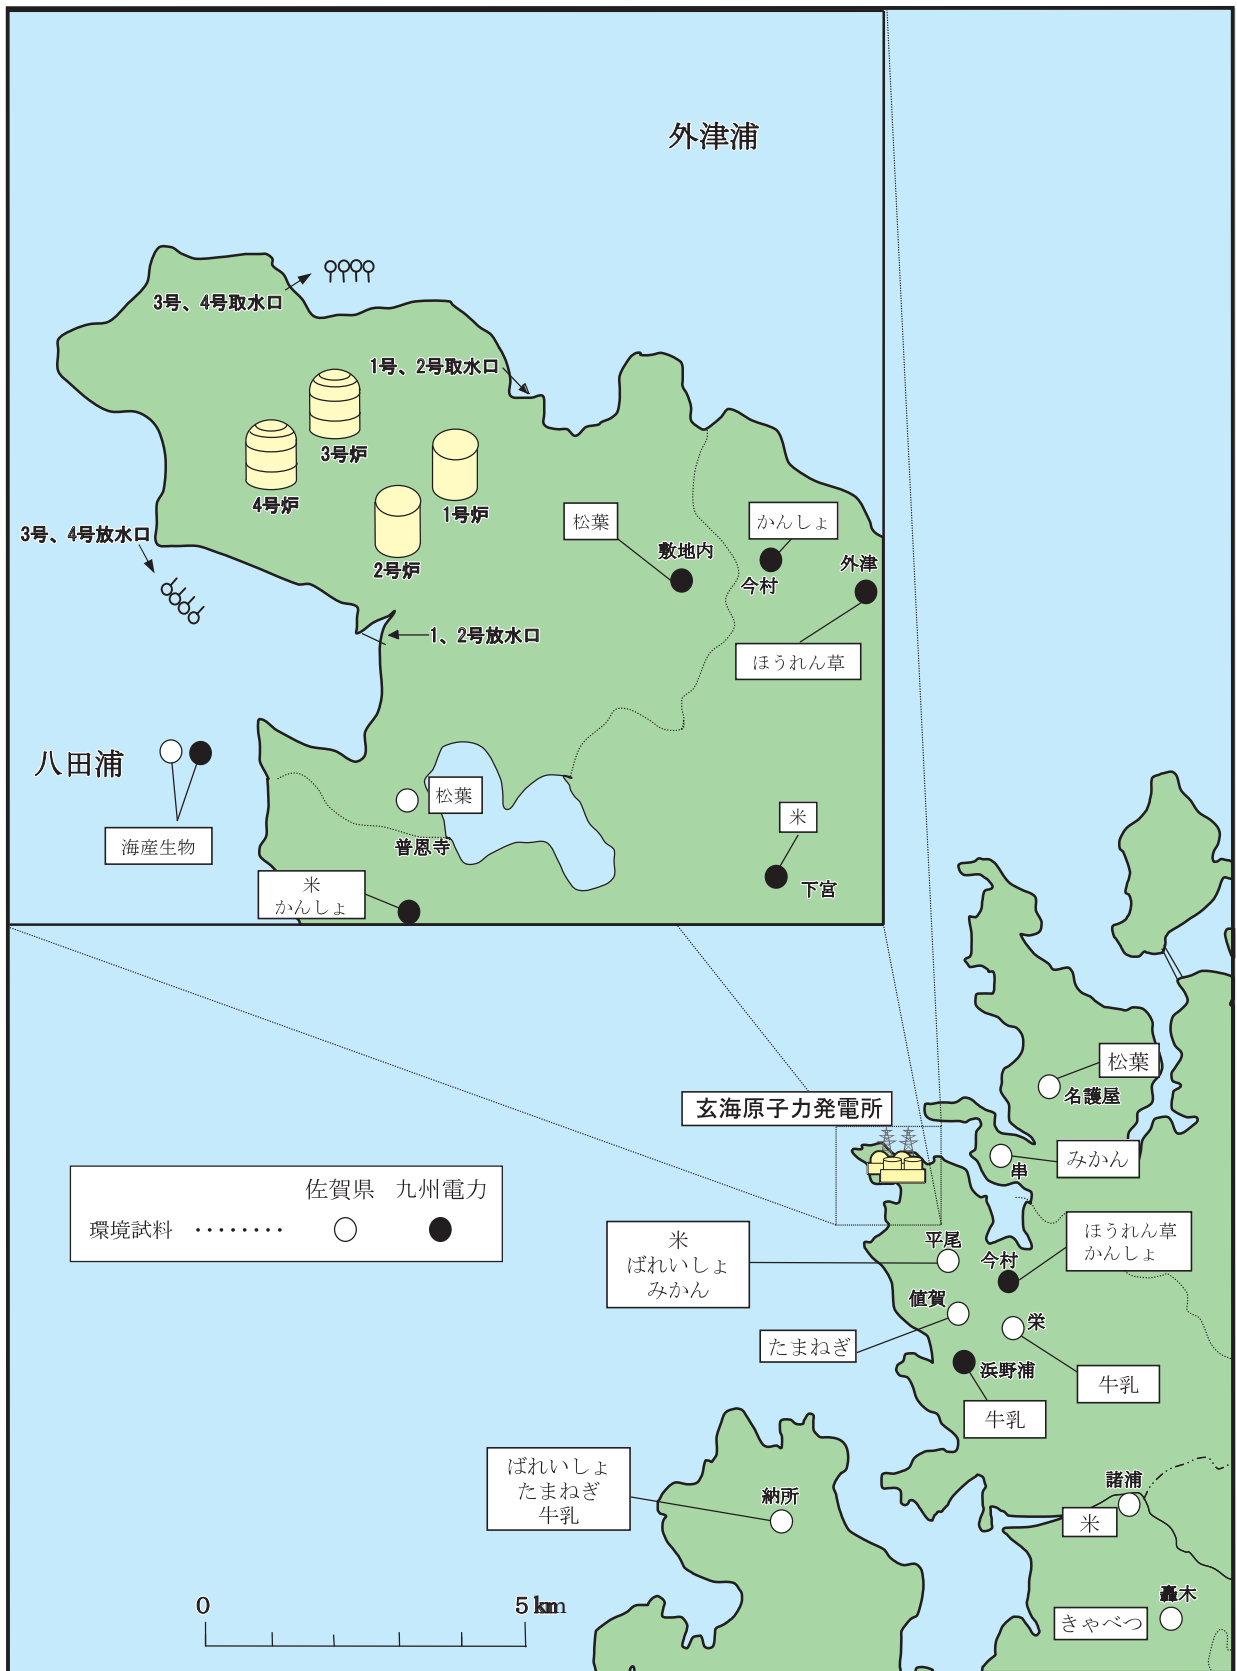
外津浦

3号、4号取水口

1号、2号取水口

3号炉

4号炉

1号炉

2号炉

3号、4号放水口

1、2号放水口

松葉

敷地内

かんしょ

今村

外津

ほうれん草

八田浦

海産生物

松葉

普恩寺

米

下宮

米
かんしょ

松葉

名護屋

玄海原子力発電所

みかん

串

佐賀県　九州電力

環境試料 ········

米
ばれいしょ
みかん

平尾

今村

ほうれん草
かんしょ

値賀

栄

たまねぎ

浜野浦

牛乳

牛乳

ばれいしょ
たまねぎ
牛乳

納所

諸浦

米

轟木

きゃべつ

0

5 km